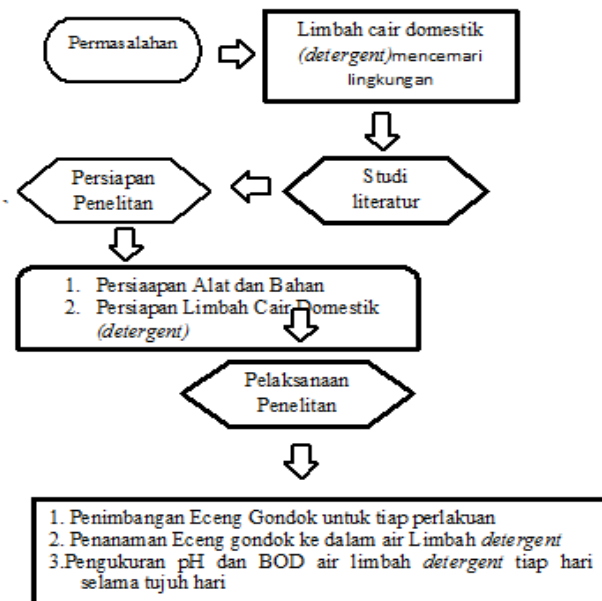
Permasalahan

Limbah cair domestik *(detergent)*mencemari lingkungan

Studi literatur

Persiapan Penelitan

1. Persiaapan Alat dan Bahan
2. Persiapan Limbah Cair Domestik *(detergent)*

Pelaksanaan Penelitan

1. Penimbangan Eceng Gondok untuk tiap perlakuan
2. Penanaman Eceng gondok ke dalam air Limbah *detergent*
3.Pengukuran pH dan BOD air limbah *detergent* tiap hari selama tujuh hari